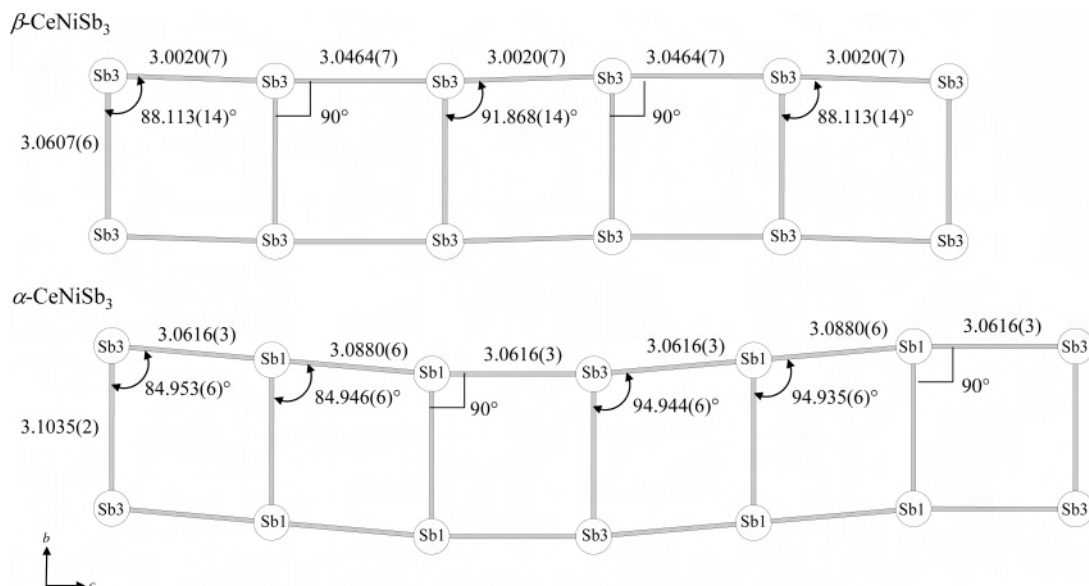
$\beta$-CeNiSb$_3$

3.0020(7) 3.0464(7) 3.0020(7) 3.0464(7) 3.0020(7)

Sb3 Sb3 Sb3 Sb3 Sb3 Sb3

88.113(14)° 90° 91.868(14)° 90° 88.113(14)°

3.0607(6)

Sb3 Sb3 Sb3 Sb3 Sb3 Sb3

$\alpha$-CeNiSb$_3$

3.0616(3) 3.0880(6) 3.0616(3) 3.0616(3) 3.0880(6) 3.0616(3)

Sb3 Sb1 Sb1 Sb3 Sb1 Sb1 Sb3

84.953(6)° 84.946(6)° 90° 94.944(6)° 94.935(6)° 90°

3.1035(2)

Sb3 Sb1 Sb1 Sb3 Sb1 Sb1 Sb3

b

c